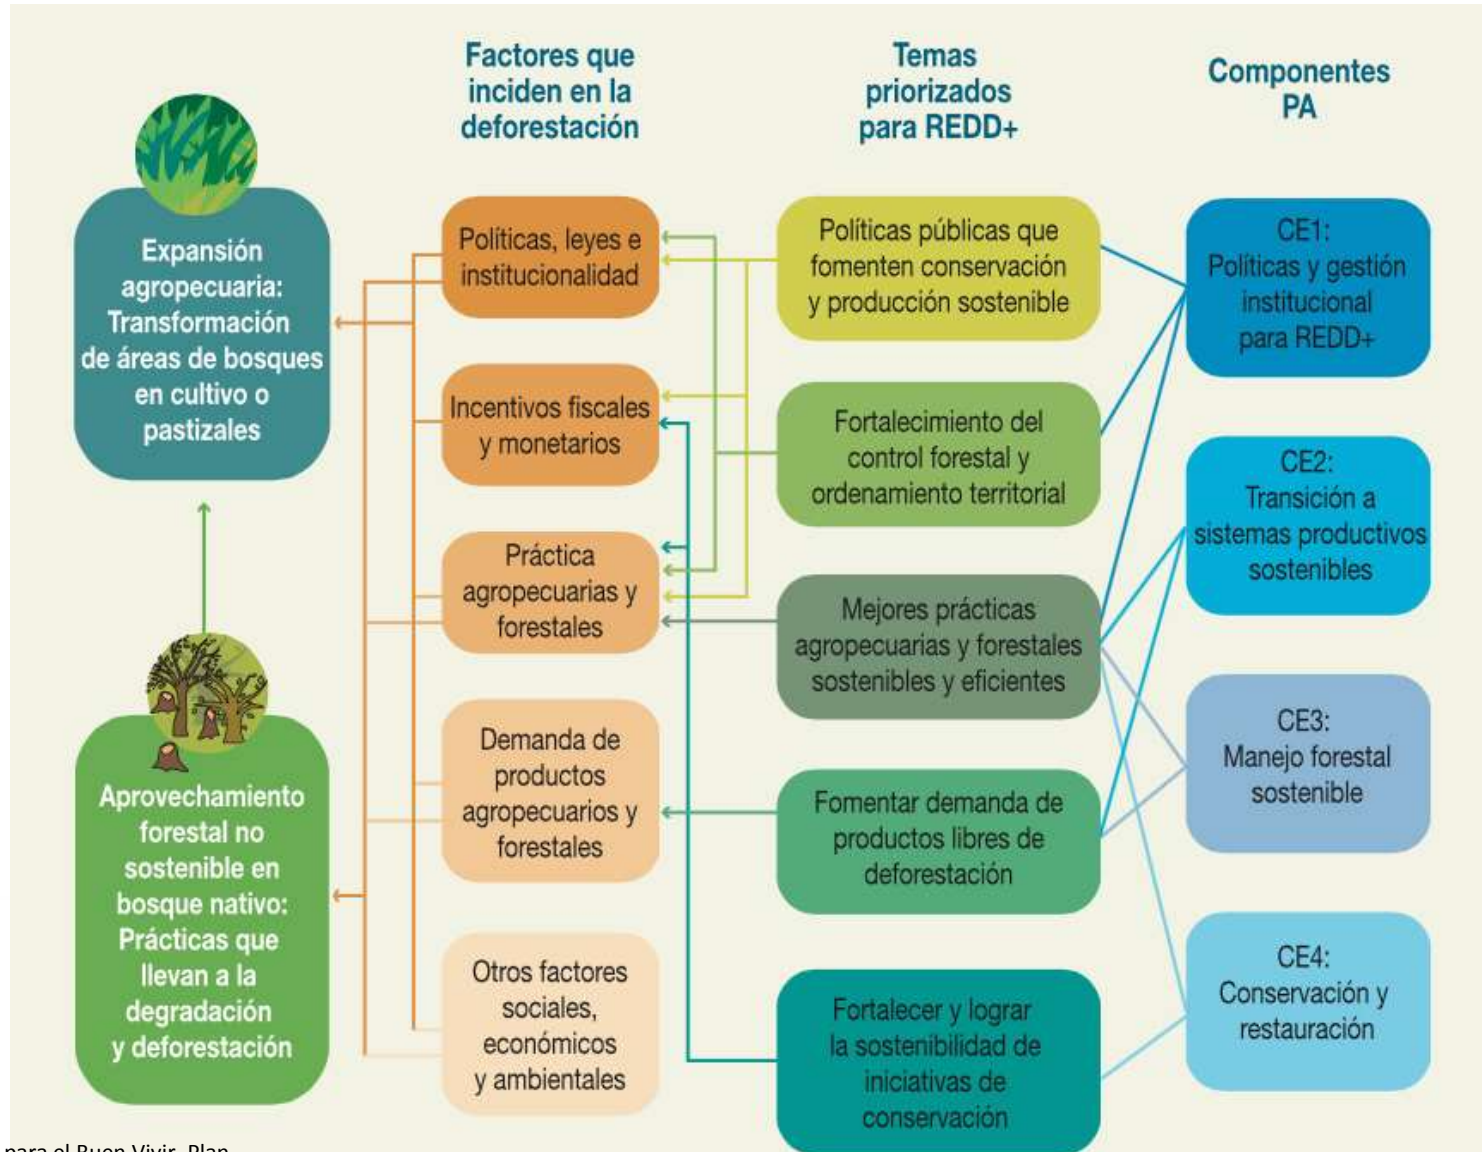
Factores que inciden en la deforestación

Temas priorizados para REDD+

Componentes PA

Expansión agropecuaria: Transformación de áreas de bosques en cultivo o pastizales

Aprovechamiento forestal no sostenible en bosque nativo: Prácticas que llevan a la degradación y deforestación

Políticas, leyes e institucionalidad

Incentivos fiscales y monetarios

Práctica agropecuarias y forestales

Demanda de productos agropecuarios y forestales

Otros factores sociales, económicos y ambientales

Políticas públicas que fomenten conservación y producción sostenible

Fortalecimiento del control forestal y ordenamiento territorial

Mejores prácticas agropecuarias y forestales sostenibles y eficientes

Fomentar demanda de productos libres de deforestación

Fortalecer y lograr la sostenibilidad de iniciativas de conservación

CE1: Políticas y gestión institucional para REDD+

CE2: Transición a sistemas productivos sostenibles

CE3: Manejo forestal sostenible

CE4: Conservación y restauración

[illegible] para el Buen Vivir. Plan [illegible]